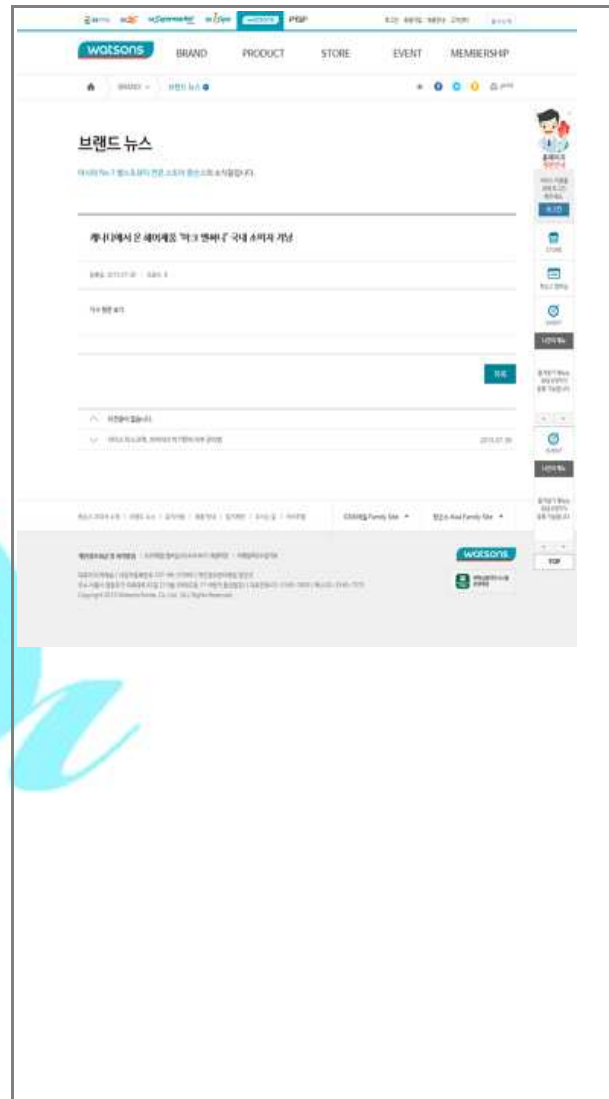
watsons BRAND PRODUCT STORE EVENT MEMBERSHIP

BRAND 브랜드 뉴스

브랜드 뉴스

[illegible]

캐나다에서 온 헤어제품 '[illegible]' 국내 소비자 겨냥

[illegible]

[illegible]

목록

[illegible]

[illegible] 2015.07.30

watsons

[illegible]

Copyright 2015 Watsons Korea. Co. Ltd. All Rights Reserved.

STORE

EVENT

TOP